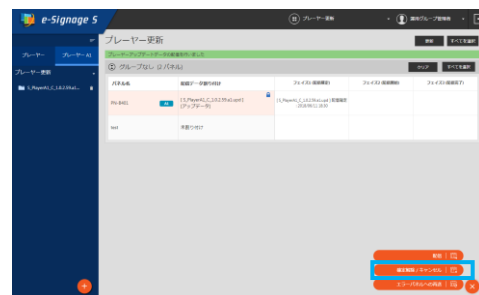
e-Signage S

プレーヤー更新

プレーヤー　プレーヤーA

プレーヤー更新

LS_Player4LL_1.6.2.9.Ful...

プレーヤー更新

プレーヤーアップデートデータの配信を行いました

グループなし（2 パネル）

| パネル名 | | 配信データ割り付け | フェイズ1(配信開始) | フェイズ2(配信開始) | フェイズ3(配信完了) |
|---|---|---|---|---|---|
| PN-B401 | | LS_Player4LL_C_1.6.2.9.Ful.upd（アップデータ） | LS_Player4LL_1.6.2.9.Ful.upd（配信待機）2019/06/11 16:00 | | |
| test | | 未割り付け | | | |

削除

編集解除（キャンセル）

ヒコーパネルへの再送